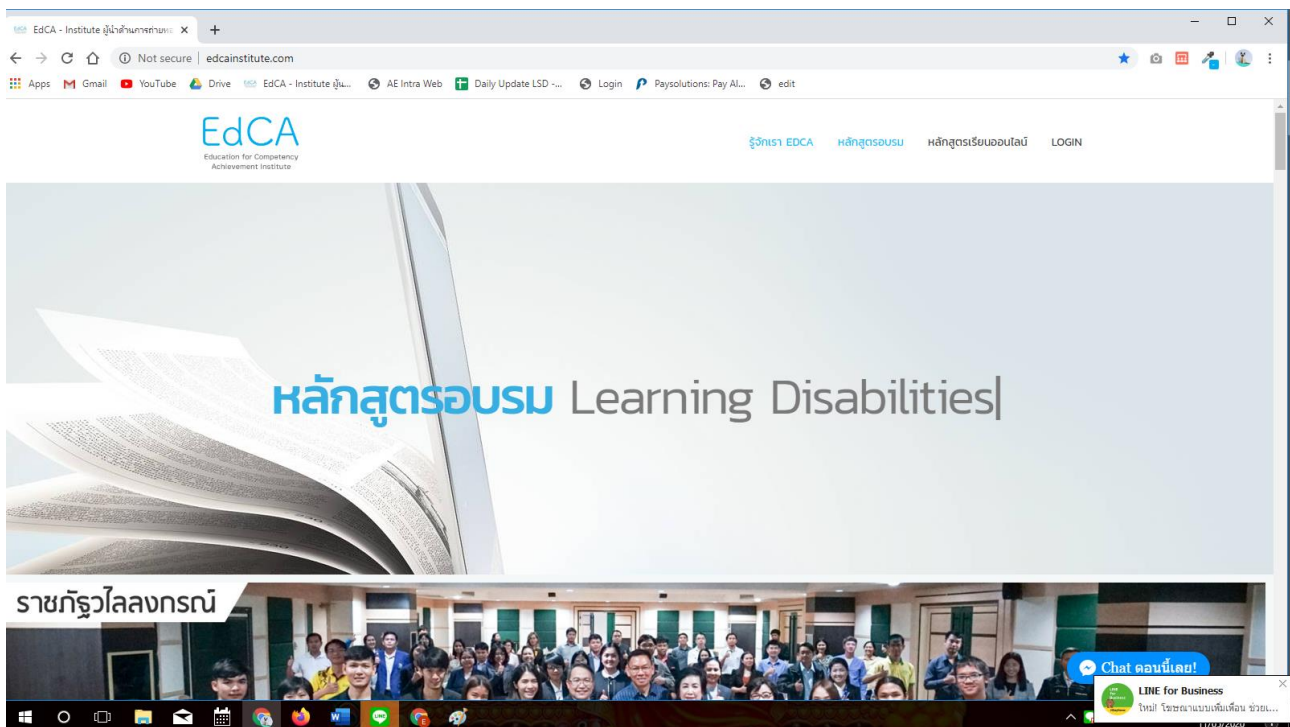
EdCA - Institute ผู้นำด้านการถ่ายทอ ×  +

Not secure | edcainstitute.com

Apps  Gmail  YouTube  Drive  EdCA - Institute ผู้น...  AE Intra Web  Daily Update LSD -...  Login  Paysolutions: Pay Al...  edit

EdCA
Education for Competency Achievement Institute

รู้จักเรา EDCA  หลักสูตรอบรม  หลักสูตรเรียนออนไลน์  LOGIN

หลักสูตรอบรม Learning Disabilities|

ราชภัฏวไลลงกรณ์

Chat ตอนนี้เลย!

LINE for Business
ใหม่! โฆษณาแบบเพิ่มเพื่อน ช่วย...